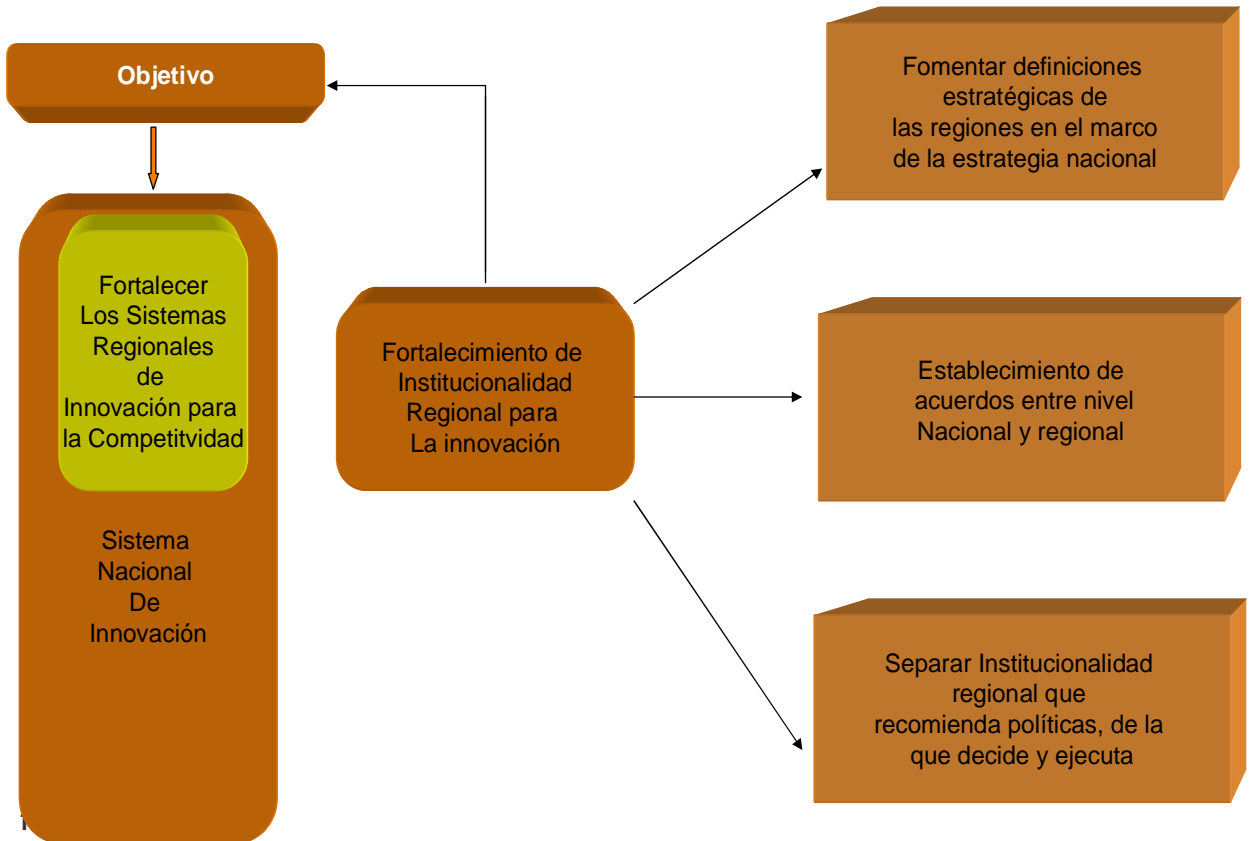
Objetivo

Fortalecer Los Sistemas Regionales de Innovación para la Competitvidad

Sistema Nacional De Innovación

Fortalecimiento de Institucionalidad Regional para La innovación

Fomentar definiciones estratégicas de las regiones en el marco de la estrategia nacional

Establecimiento de acuerdos entre nivel Nacional y regional

Separar Institucionalidad regional que recomienda políticas, de la que decide y ejecuta